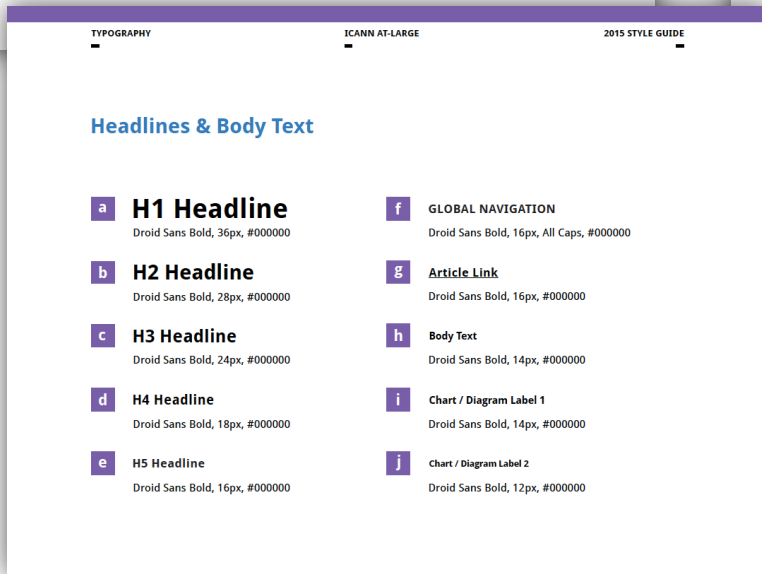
TYPOGRAPHY

ICANN AT-LARGE

2015 STYLE GUIDE

Headlines & Body Text

a H1 Headline
Droid Sans Bold, 36px, #000000

b H2 Headline
Droid Sans Bold, 28px, #000000

c H3 Headline
Droid Sans Bold, 24px, #000000

d H4 Headline
Droid Sans Bold, 18px, #000000

e H5 Headline
Droid Sans Bold, 16px, #000000

f GLOBAL NAVIGATION
Droid Sans Bold, 16px, All Caps, #000000

g Article Link
Droid Sans Bold, 16px, #000000

h Body Text
Droid Sans Bold, 14px, #000000

i Chart / Diagram Label 1
Droid Sans Bold, 14px, #000000

j Chart / Diagram Label 2
Droid Sans Bold, 12px, #000000